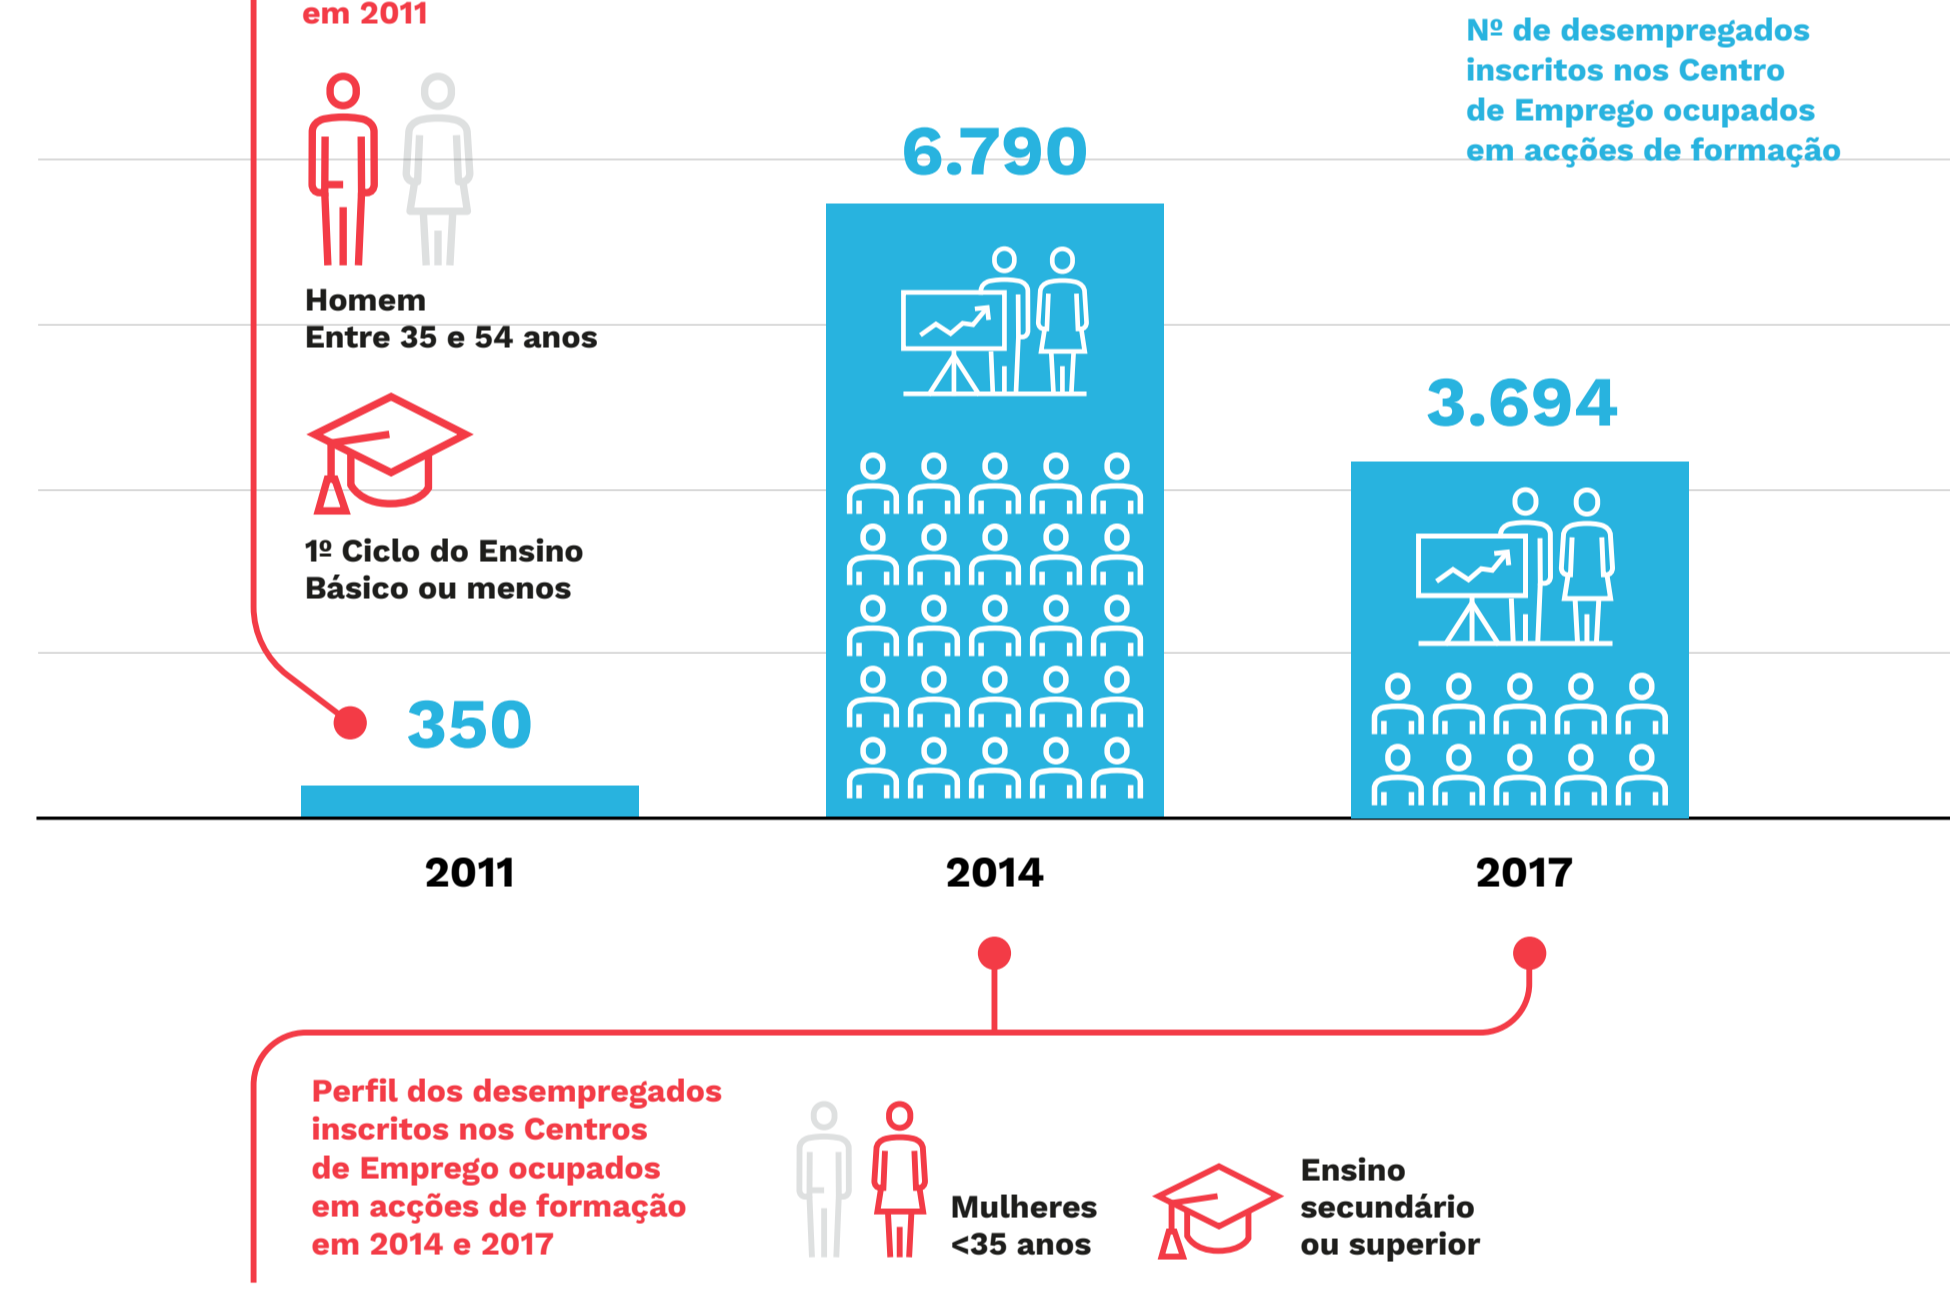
em 2011

Nº de desempregados inscritos nos Centro de Emprego ocupados em acções de formação

Homem
Entre 35 e 54 anos

1º Ciclo do Ensino Básico ou menos

6.790

3.694

350

2011

2014

2017

Perfil dos desempregados inscritos nos Centros de Emprego ocupados em acções de formação em 2014 e 2017

Mulheres
<35 anos

Ensino secundário ou superior